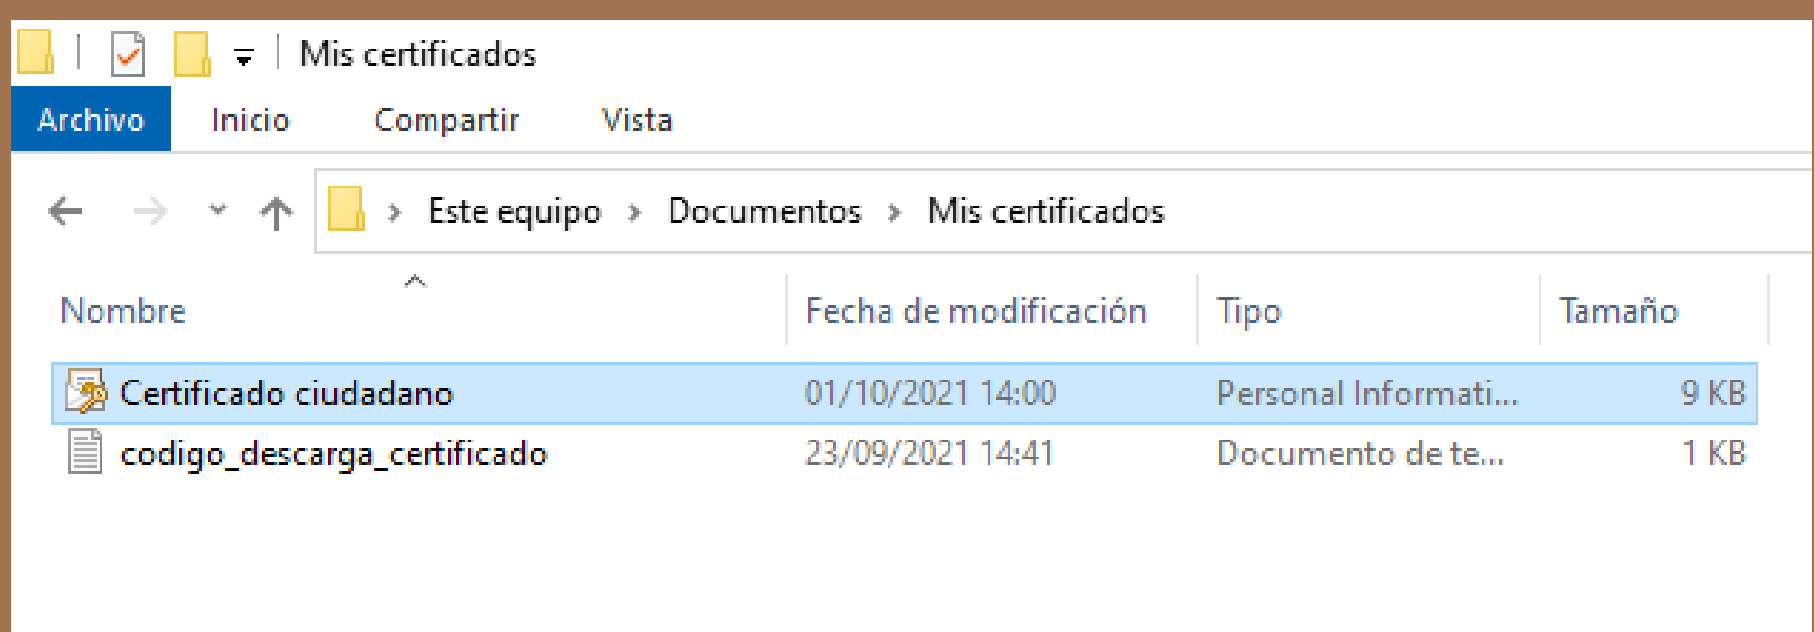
Mis certificados

Archivo Inicio Compartir Vista

Este equipo › Documentos › Mis certificados

| Nombre | Fecha de modificación | Tipo | Tamaño |
|---|---|---|---|
| Certificado ciudadano | 01/10/2021 14:00 | Personal Informati... | 9 KB |
| codigo_descarga_certificado | 23/09/2021 14:41 | Documento de te... | 1 KB |